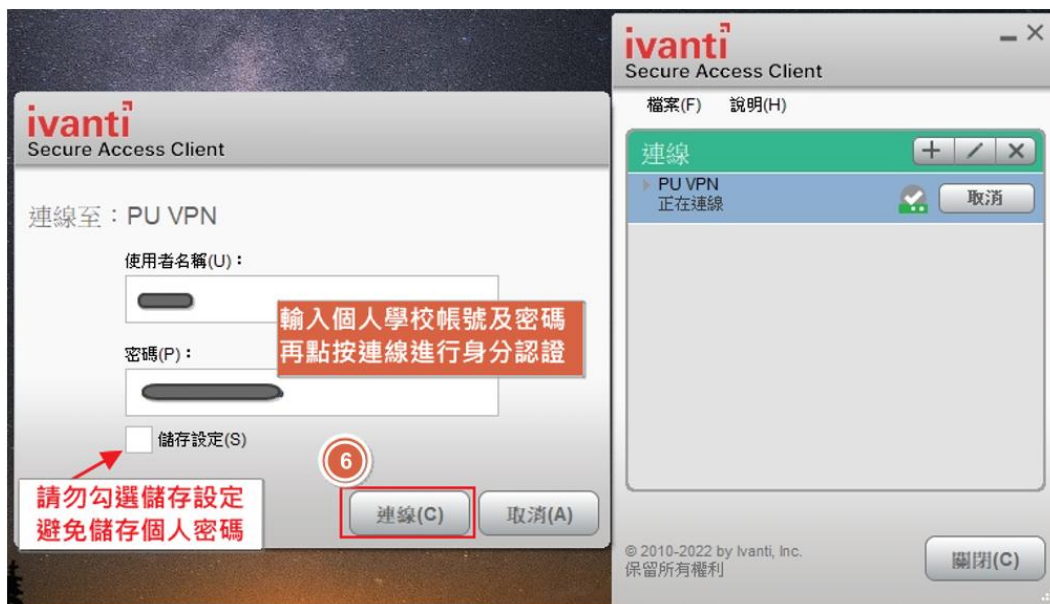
ivanti
Secure Access Client

連線至：PU VPN

使用者名稱(U)：

輸入個人學校帳號及密碼
再點按連線進行身分認證

密碼(P)：

儲存設定(S)

6

請勿勾選儲存設定
避免儲存個人密碼

連線(C)

取消(A)

ivanti
Secure Access Client

檔案(F) 說明(H)

連線

PU VPN
正在連線

取消

© 2010-2022 by Ivanti, Inc.
保留所有權利

關閉(C)